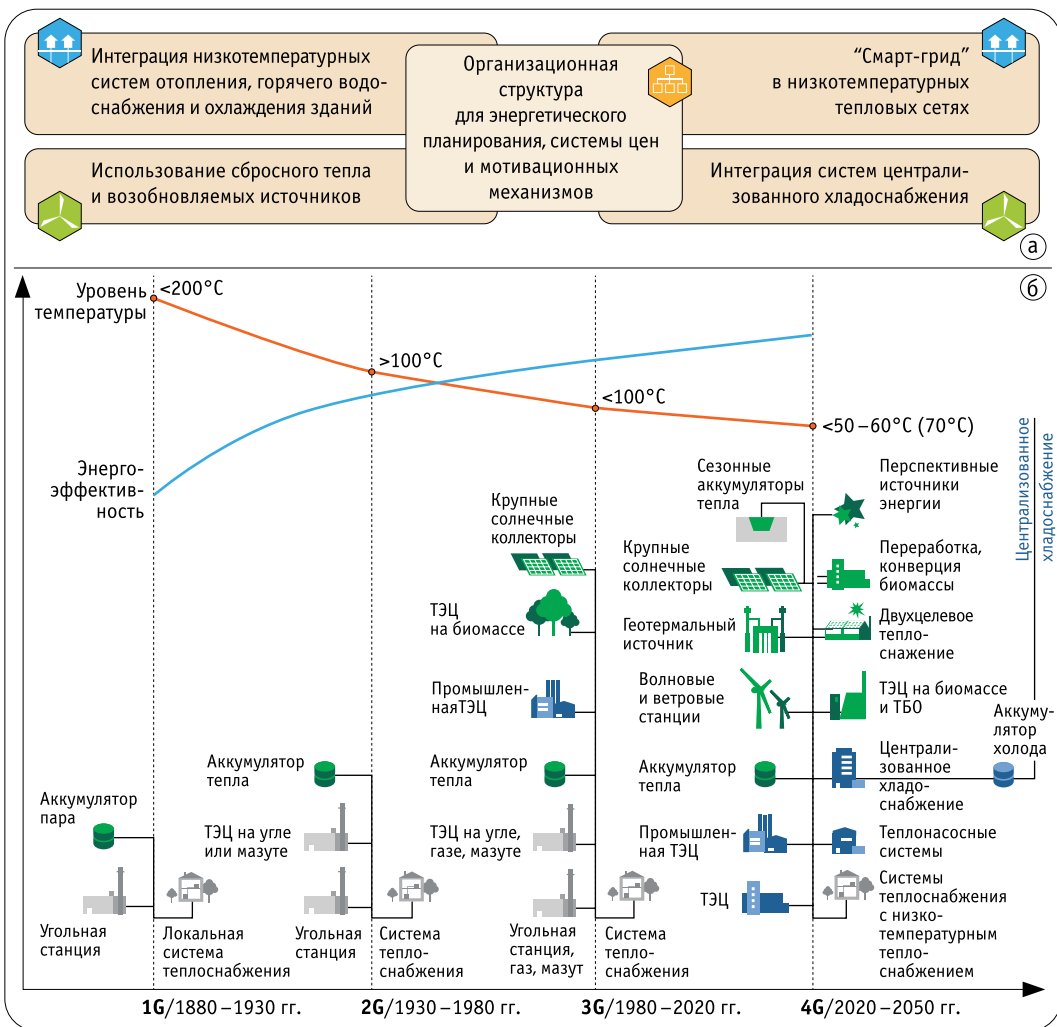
Интеграция низкотемпературных систем отопления, горячего водоснабжения и охлаждения зданий

Организационная структура для энергетического планирования, системы цен и мотивационных механизмов

“Смарт-грид” в низкотемпературных тепловых сетях

Использование сбросного тепла и возобновляемых источников

Интеграция систем централизованного хладоснабжения

а

б

Уровень температуры

<200°C

>100°C

<100°C

<50 –60°C (70°C)

Энергоэффективность

Централизованное хладоснабжение

Аккумулятор пара

Угольная станция

Локальная система теплоснабжения

Аккумулятор тепла

ТЭЦ на угле или мазуте

Угольная станция

Система теплоснабжения

Крупные солнечные коллекторы

ТЭЦ на биомассе

Промышленная ТЭЦ

Аккумулятор тепла

ТЭЦ на угле, газе, мазуте

Угольная станция, газ, мазут

Система теплоснабжения

Сезонные аккумуляторы тепла

Крупные солнечные коллекторы

Геотермальный источник

Волновые и ветровые станции

Аккумулятор тепла

Промышленная ТЭЦ

ТЭЦ

Перспективные источники энергии

Переработка, конверсия биомассы

Двухцелевое теплоснажение

ТЭЦ на биомассе и ТБО

Централизованное хладоснабжение

Теплонасосные системы

Системы теплоснабжения с низкотемпературным теплоснабжением

Аккумулятор холода

1G/1880 –1930 гг.

2G/1930 –1980 гг.

3G/1980 –2020 гг.

4G/2020 –2050 гг.